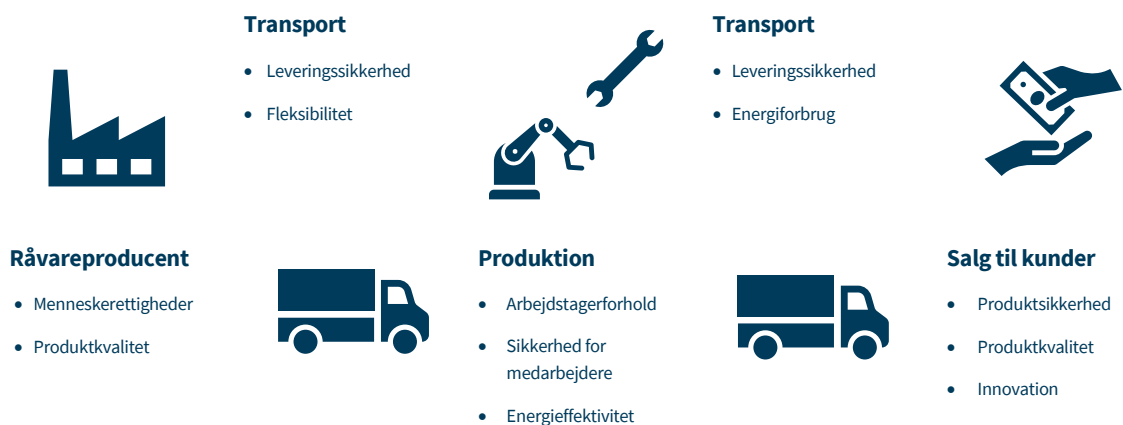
**Transport**

- Leveringssikkerhed
- Fleksibilitet

**Transport**

- Leveringssikkerhed
- Energiforbrug

**Råvareproducent**

- Menneskerettigheder
- Produktkvalitet

**Produktion**

- Arbejdstagerforhold
- Sikkerhed for medarbejdere
- Energieffektivitet

**Salg til kunder**

- Produktsikkerhed
- Produktkvalitet
- Innovation